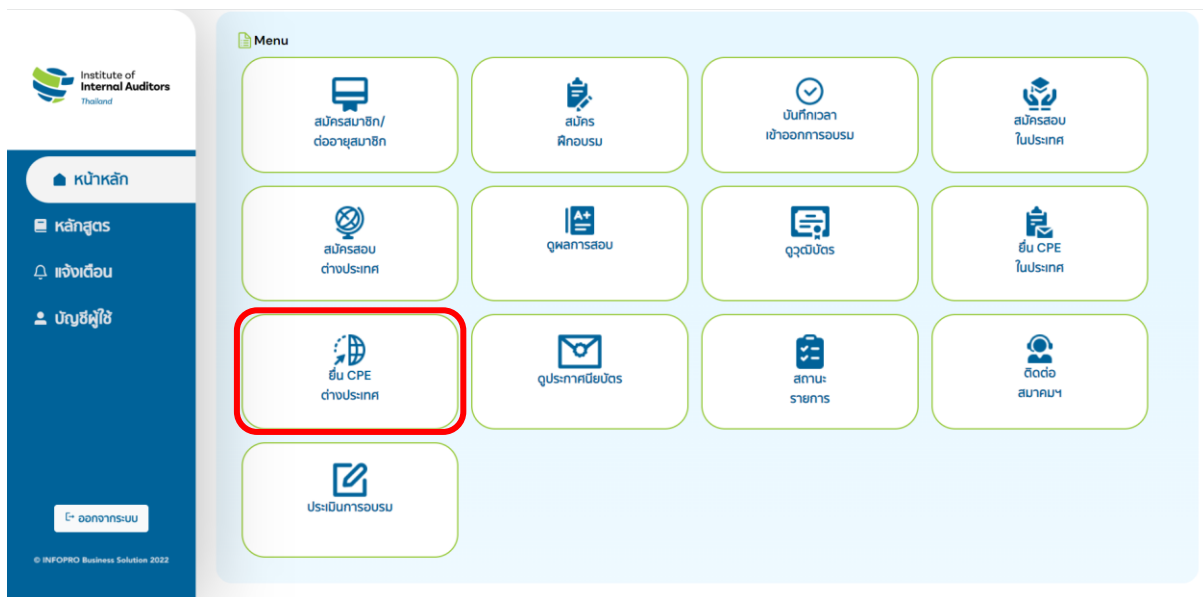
Institute of
Internal Auditors
Thailand

หน้าหลัก
หลักสูตร
แจ้งเตือน
บัญชีผู้ใช้

ออกจากระบบ

© INFOPRO Business Solution 2022

Menu

สมัครสมาชิก/
ต่ออายุสมาชิก

สมัคร
ฝึกอบรม

บันทึกเวลา
เข้าออกการอบรม

สมัครสอบ
ในประเทศ

สมัครสอบ
ต่างประเทศ

ดูผลการสอบ

ดูวุฒิบัตร

ยื่น CPE
ในประเทศ

ยื่น CPE
ต่างประเทศ

ดูประกาศนียบัตร

สถานะ
รายการ

ติดต่อ
สมาคมฯ

ประเมินการอบรม